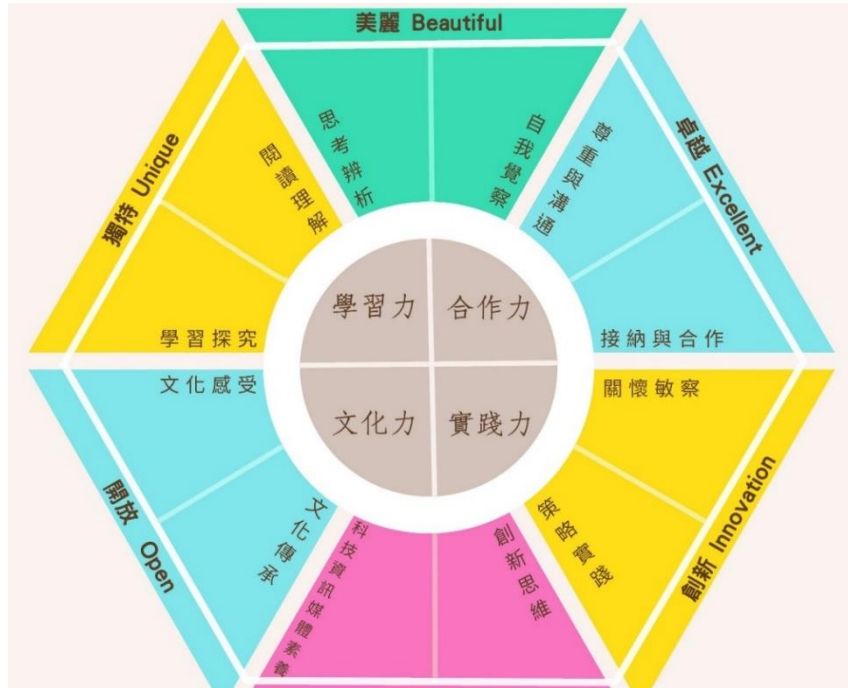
美麗 Beautiful

獨特 Unique

卓越 Excellent

閱讀理解

思考辨析

自我覺察

尊重與溝通

學習探究

接納與合作

學習力

合作力

文化力

實踐力

文化感受

關懷敏察

文化傳承

科技資訊媒體素養

創新思維

策略實踐

開放 Open

創新 Innovation